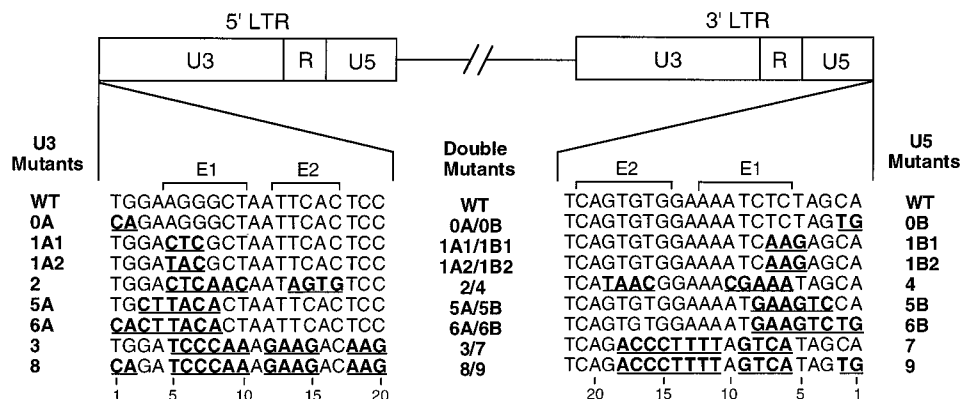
5' LTR

U3 | R | U5

3' LTR

U3 | R | U5

U3 Mutants

E1 E2

| | |
|---|---|
| WT | TGGAAGGGCTAATTCACTCC |
| 0A | CAGAAGGGCTAATTCACTCC |
| 1A1 | TGGACTCGCTAATTCACTCC |
| 1A2 | TGGATACGCTAATTCACTCC |
| 2 | TGGACTCAACAATAGTGTCC |
| 5A | TGCTTACACTAATTCACTCC |
| 6A | CACTTACACTAATTCACTCC |
| 3 | TGGATCCCAAAGAAGACAAG |
| 8 | CAGATCCCAAAGAAGACAAG |

1 5 10 15 20

Double Mutants

WT
0A/0B
1A1/1B1
1A2/1B2
2/4
5A/5B
6A/6B
3/7
8/9

E2 E1

| | |
|---|---|
| TCAGTGTGGAAAATCTCTAGCA | WT |
| TCAGTGTGGAAAATCTCTAGTG | 0B |
| TCAGTGTGGAAAATCAAGAGCA | 1B1 |
| TCAGTGTGGAAAATCAAGAGCA | 1B2 |
| TCATAACGGAAACGAAATAGCA | 4 |
| TCAGTGTGGAAAATGAAGTCCA | 5B |
| TCAGTGTGGAAAATGAAGTCTG | 6B |
| TCAGACCCTTTTAGTCATAGCA | 7 |
| TCAGACCCTTTTAGTCATAGTG | 9 |

20 15 10 5 1

U5 Mutants